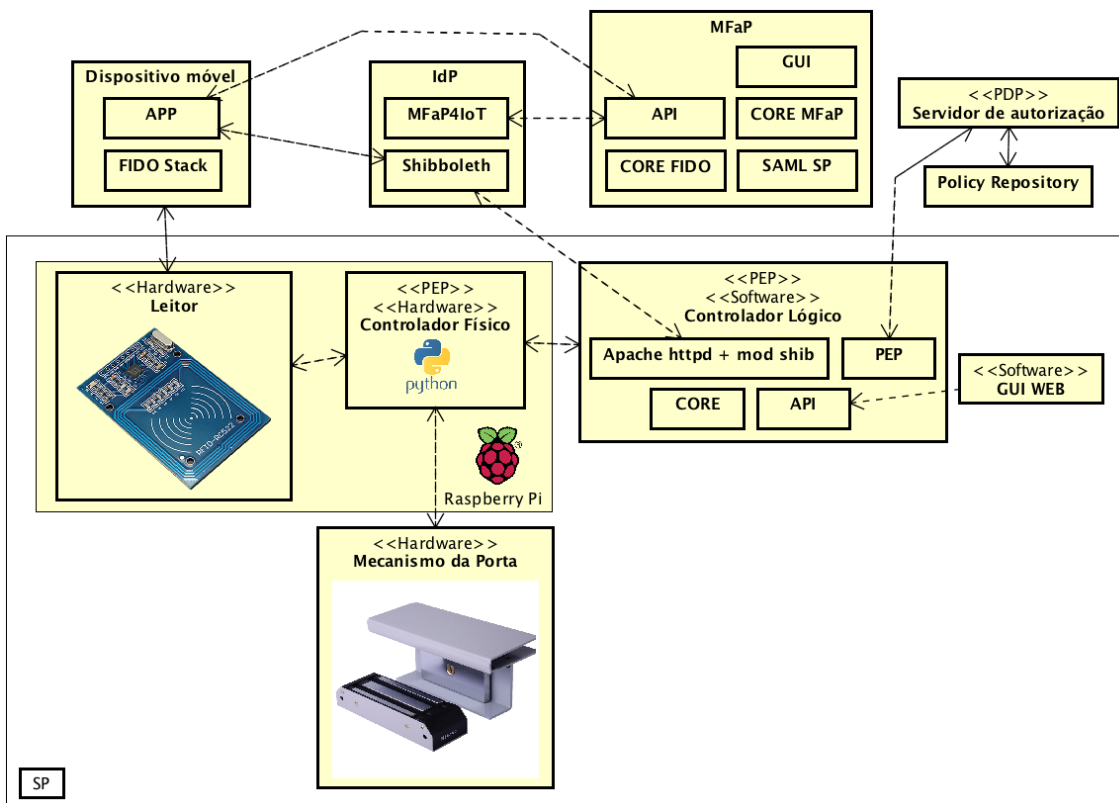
Dispositivo móvel

APP

FIDO Stack

IdP

MFaP4IoT

Shibboleth

MFaP

GUI

API

CORE MFaP

CORE FIDO

SAML SP

<<PDP>>
Servidor de autorização

Policy Repository

<<Hardware>>
Leitor

RFID-RC522

<<PEP>>
<<Hardware>>
Controlador Físico

python

Raspberry Pi

<<PEP>>
<<Software>>
Controlador Lógico

Apache httpd + mod shib

PEP

CORE

API

<<Software>>
GUI WEB

<<Hardware>>
Mecanismo da Porta

SP